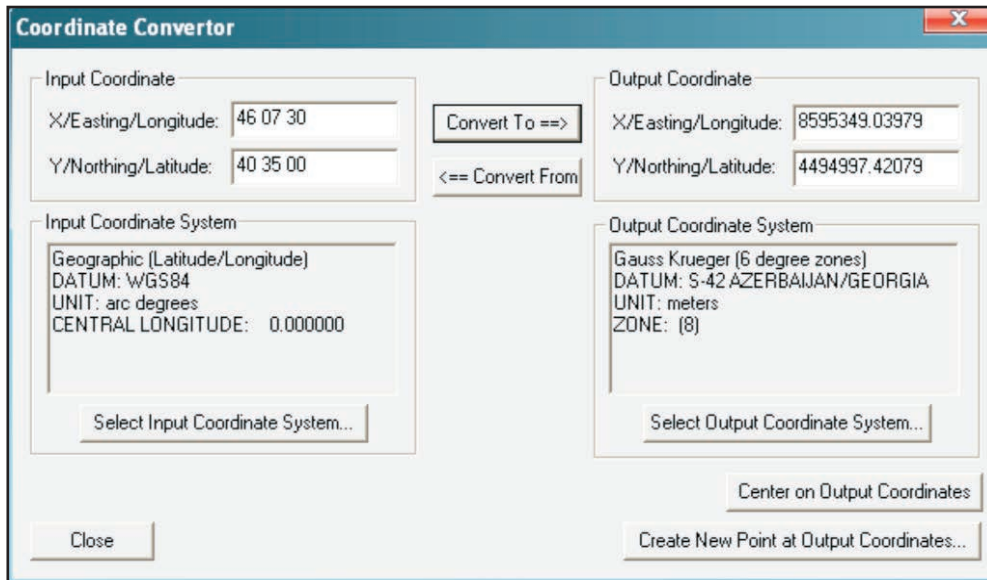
Coordinate Convertor

Input Coordinate
X/Easting/Longitude: 46 07 30
Y/Northing/Latitude: 40 35 00

Convert To ==>
<== Convert From

Output Coordinate
X/Easting/Longitude: 8595349.03979
Y/Northing/Latitude: 4494997.42079

Input Coordinate System
Geographic (Latitude/Longitude)
DATUM: WGS84
UNIT: arc degrees
CENTRAL LONGITUDE: 0.000000

Select Input Coordinate System...

Output Coordinate System
Gauss Krueger (6 degree zones)
DATUM: S-42 AZERBAIJAN/GEORGIA
UNIT: meters
ZONE: (8)

Select Output Coordinate System...

Center on Output Coordinates

Close

Create New Point at Output Coordinates...